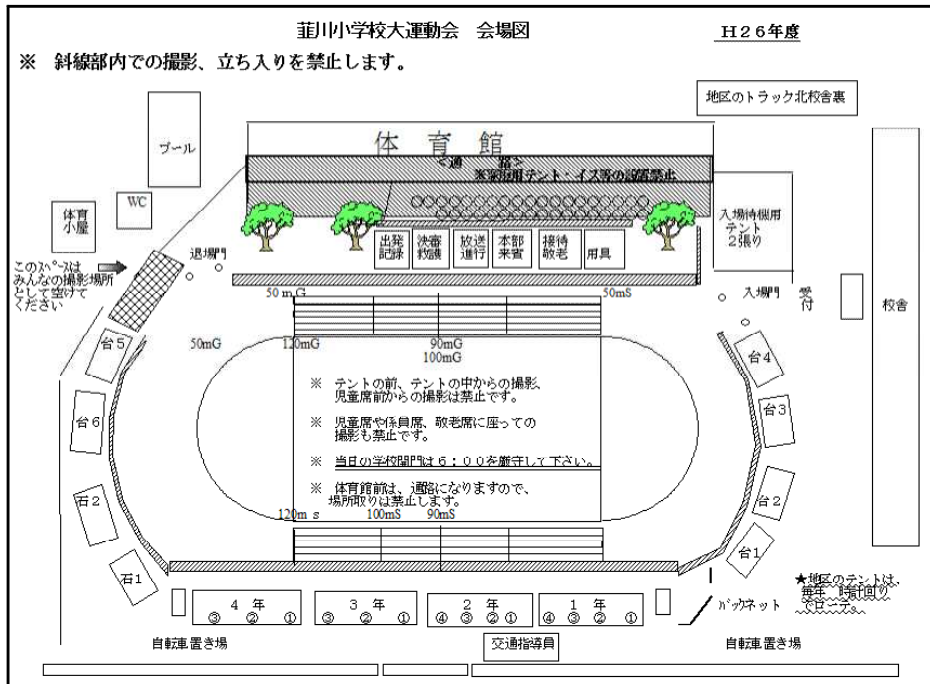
韮川小学校大運動会　会場図

Ｈ２６年度

※　斜線部内での撮影、立ち入りを禁止します。

地区のトラック北校舎裏

プール

体育館

＜通　　路＞

※家庭用テント・イス等の設置禁止

WC

体育小屋

出発記録

決審救護

放送進行

本部来賓

接待敬老

用具

入場待機用テント２張り

退場門

このスペースはみんなの撮影場所として空けてください

50ｍG

50mS

入場門

受付

校舎

台5

50mG

120mG

90mG

100mG

台4

※　テントの前、テントの中からの撮影、児童席前からの撮影は禁止です。

※　児童席や係員席、敬老席に座っての撮影も禁止です。

※　当日の学校開門は６：００を厳守して下さい。

※　体育館前は、通路になりますので、場所取りは禁止します。

台6

台3

石2

台2

120ｍｓ

100mS

90mS

石1

台1

★地区のテントは、毎年、時計回りでローテ。

4　年
③　②　①

3　年
③　②　①

2　年
④　③　②　①

1　年
④　③　②　①

バックネット

自転車置き場

交通指導員

自転車置き場